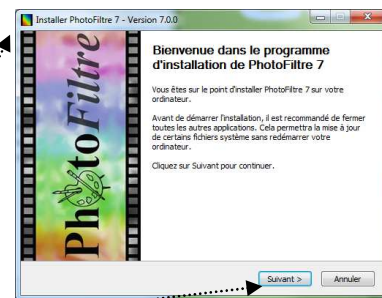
Installer PhotoFiltre 7 - Version 7.0.0

PhotoFiltre

Bienvenue dans le programme d'installation de PhotoFiltre 7

Vous êtes sur le point d'installer PhotoFiltre 7 sur votre ordinateur.

Avant de démarrer l'installation, il est recommandé de fermer toutes les autres applications. Cela permettra la mise à jour de certains fichiers système sans redémarrer votre ordinateur.

Cliquez sur Suivant pour continuer.

Suivant >
Annuler